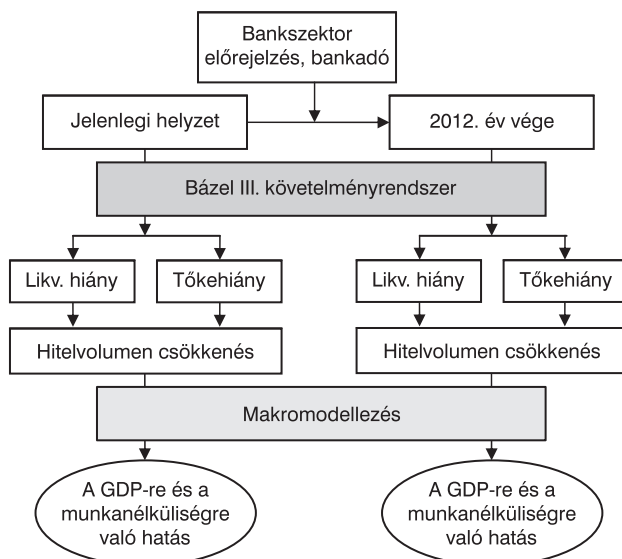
Bankszektor előrejelzés, bankadó

Jelenlegi helyzet

2012. év vége

Bázel III. követelményrendszer

Likv. hiány

Tőkehiány

Likv. hiány

Tőkehiány

Hitelvolumen csökkenés

Hitelvolumen csökkenés

Makromodellezés

A GDP-re és a munkanélküliségre való hatás

A GDP-re és a munkanélküliségre való hatás